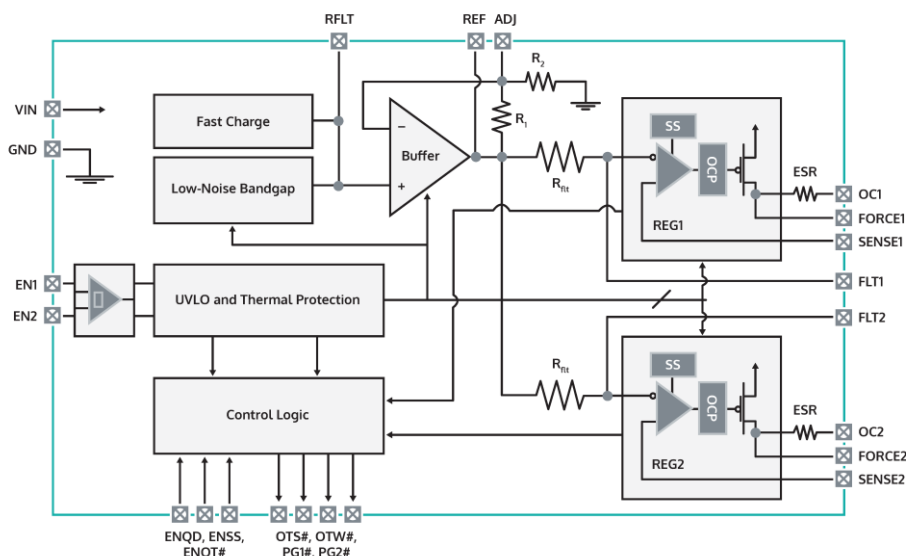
RFLT
REF
ADJ
$R_2$
VIN
GND
Fast Charge
Low-Noise Bandgap
Buffer
$R_1$
$R_{flt}$
SS
OCP
ESR
OC1
FORCE1
SENSE1
REG1
EN1
EN2
UVLO and Thermal Protection
FLT1
FLT2
$R_{flt}$
SS
OCP
Control Logic
ESR
OC2
FORCE2
SENSE2
REG2
ENQD, ENSS, ENOT#
OTS#, OTW#, PG1#, PG2#